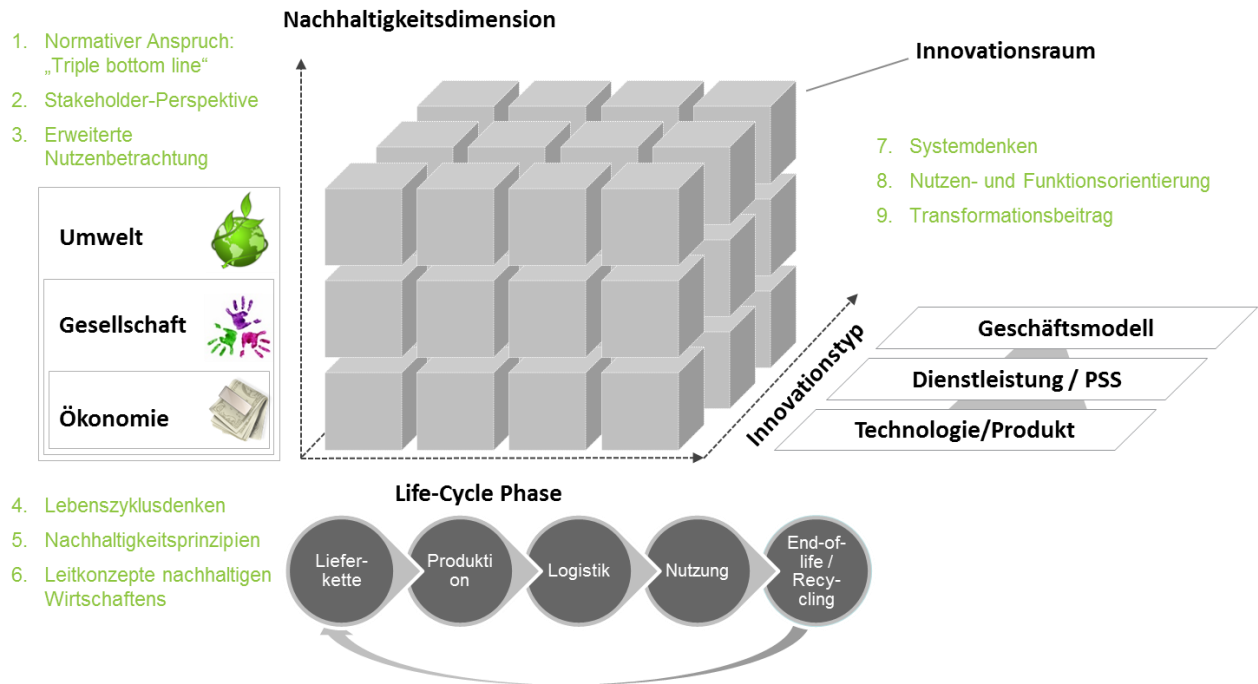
Nachhaltigkeitsdimension

1. Normativer Anspruch: „Triple bottom line“
2. Stakeholder-Perspektive
3. Erweiterte Nutzenbetrachtung

Umwelt

Gesellschaft

Ökonomie

Innovationsraum

7. Systemdenken
8. Nutzen- und Funktionsorientierung
9. Transformationsbeitrag

Innovationstyp

Geschäftsmodell

Dienstleistung / PSS

Technologie/Produkt

Life-Cycle Phase

4. Lebenszyklusdenken
5. Nachhaltigkeitsprinzipien
6. Leitkonzepte nachhaltigen Wirtschaftens

Lieferkette

Produktion

Logistik

Nutzung

End-of-life / Recycling